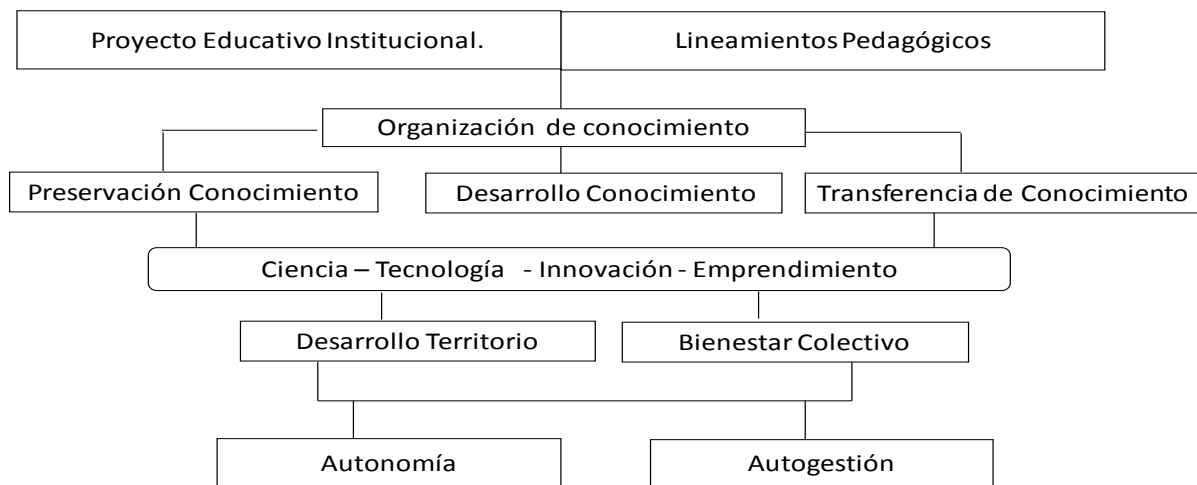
Proyecto Educativo Institucional.

Lineamientos Pedagógicos

Organización de conocimiento

Preservación Conocimiento

Desarrollo Conocimiento

Transferencia de Conocimiento

Ciencia – Tecnología - Innovación - Emprendimiento

Desarrollo Territorio

Bienestar Colectivo

Autonomía

Autogestión